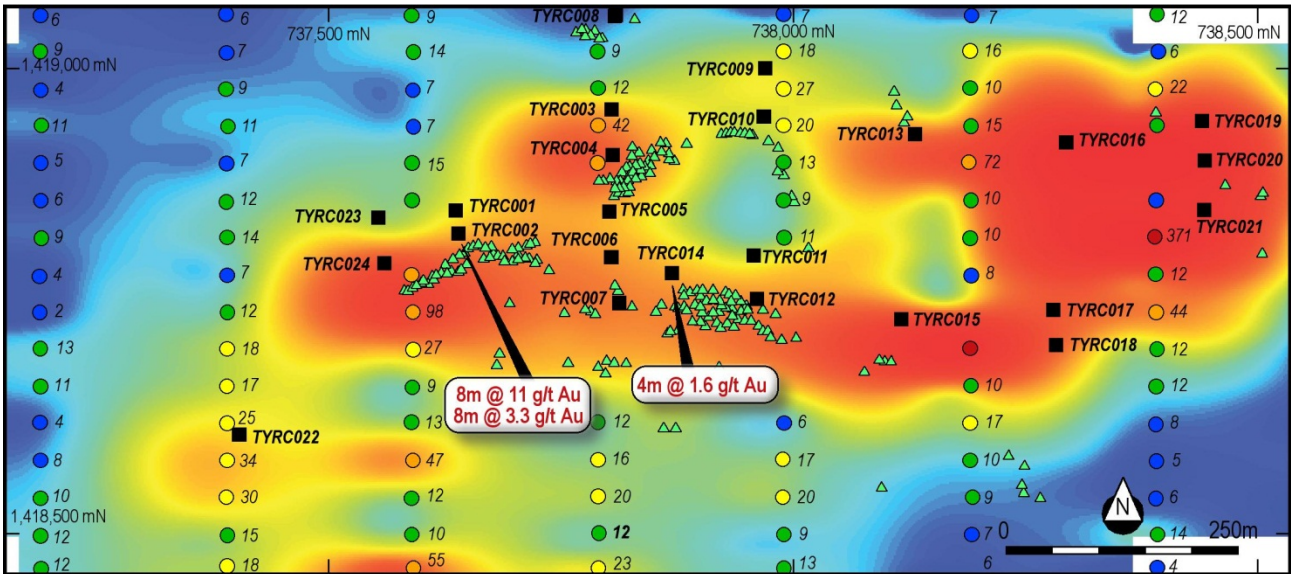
737,500 mN
738,000 mN
738,500 mN
1,419,000 mN
1,418,500 mN

TYRC008
TYRC009
TYRC003
TYRC010
TYRC013
TYRC016
TYRC019
TYRC004
TYRC020
TYRC005
TYRC001
TYRC023
TYRC002
TYRC021
TYRC006
TYRC011
TYRC014
TYRC024
TYRC007
TYRC012
TYRC017
TYRC015
TYRC018
TYRC022

8m @ 11 g/t Au
8m @ 3.3 g/t Au

4m @ 1.6 g/t Au

6 9 4 11 5 6 9 4 2 13 11 4 8 10 12 12
6 9 11 7 12 14 7 12 18 17 25 34 30 15 18
9 14 7 7 15 98 27 9 13 47 12 10 55
9 12 42 12 16 20 12 23
7 18 27 20 13 9 11 6 17 20 9 13
7 16 10 15 72 10 10 8 10 17 10 9 7 6
12 6 22 371 12 44 12 12 8 5 6 14 4

N
0
250m